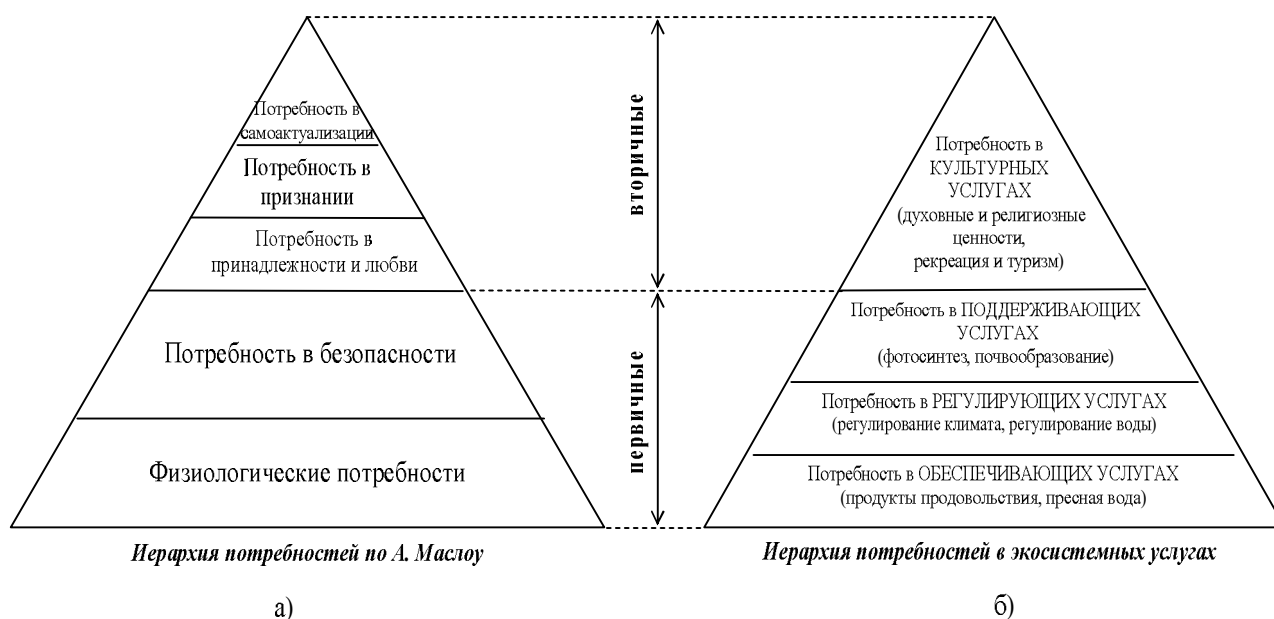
Потребность в самоактуализации

Потребность в признании

Потребность в принадлежности и любви

Потребность в безопасности

Физиологические потребности

вторичные

первичные

Потребность в КУЛЬТУРНЫХ УСЛУГАХ (духовные и религиозные ценности, рекреация и туризм)

Потребность в ПОДДЕРЖИВАЮЩИХ УСЛУГАХ (фотосинтез, почвообразование)

Потребность в РЕГУЛИРУЮЩИХ УСЛУГАХ (регулирование климата, регулирование воды)

Потребность в ОБЕСПЕЧИВАЮЩИХ УСЛУГАХ (продукты продовольствия, пресная вода)

Иерархия потребностей по А. Маслоу

а)

Иерархия потребностей в экосистемных услугах

б)